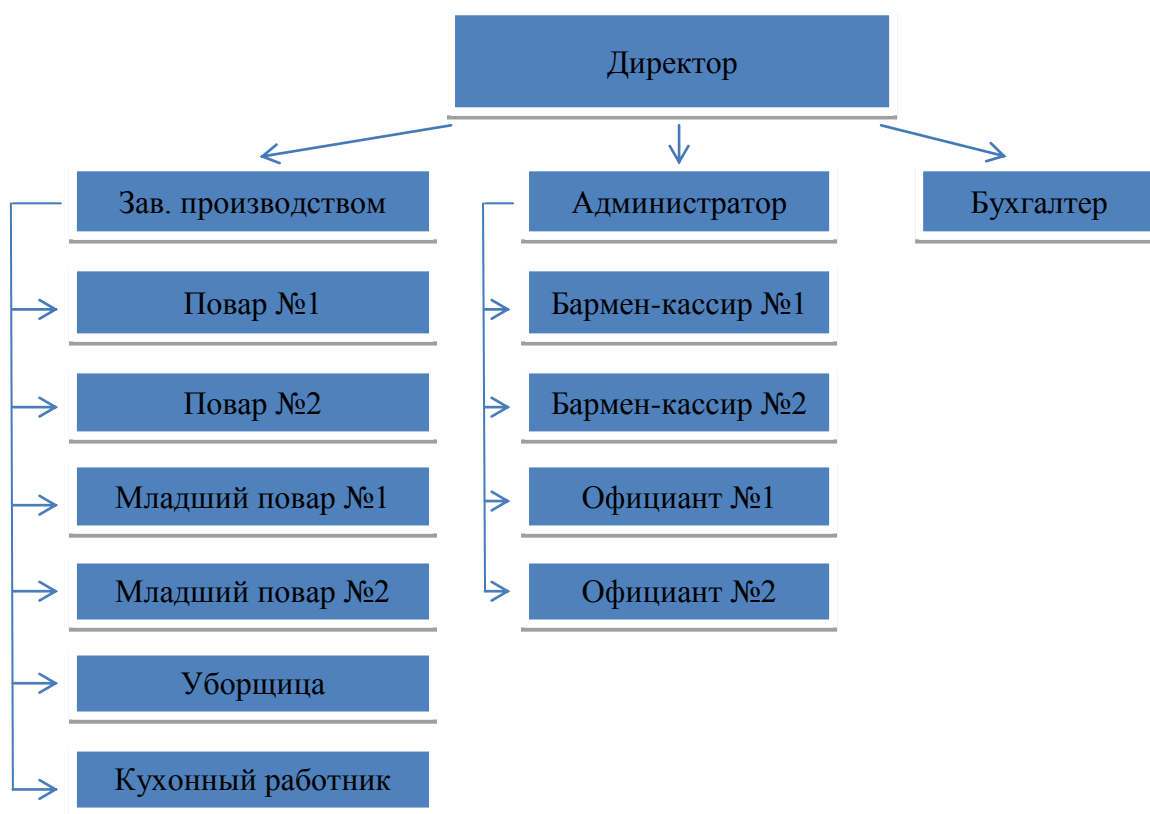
Директор

Зав. производством

Администратор

Бухгалтер

Повар №1

Повар №2

Младший повар №1

Младший повар №2

Уборщица

Кухонный работник

Бармен-кассир №1

Бармен-кассир №2

Официант №1

Официант №2